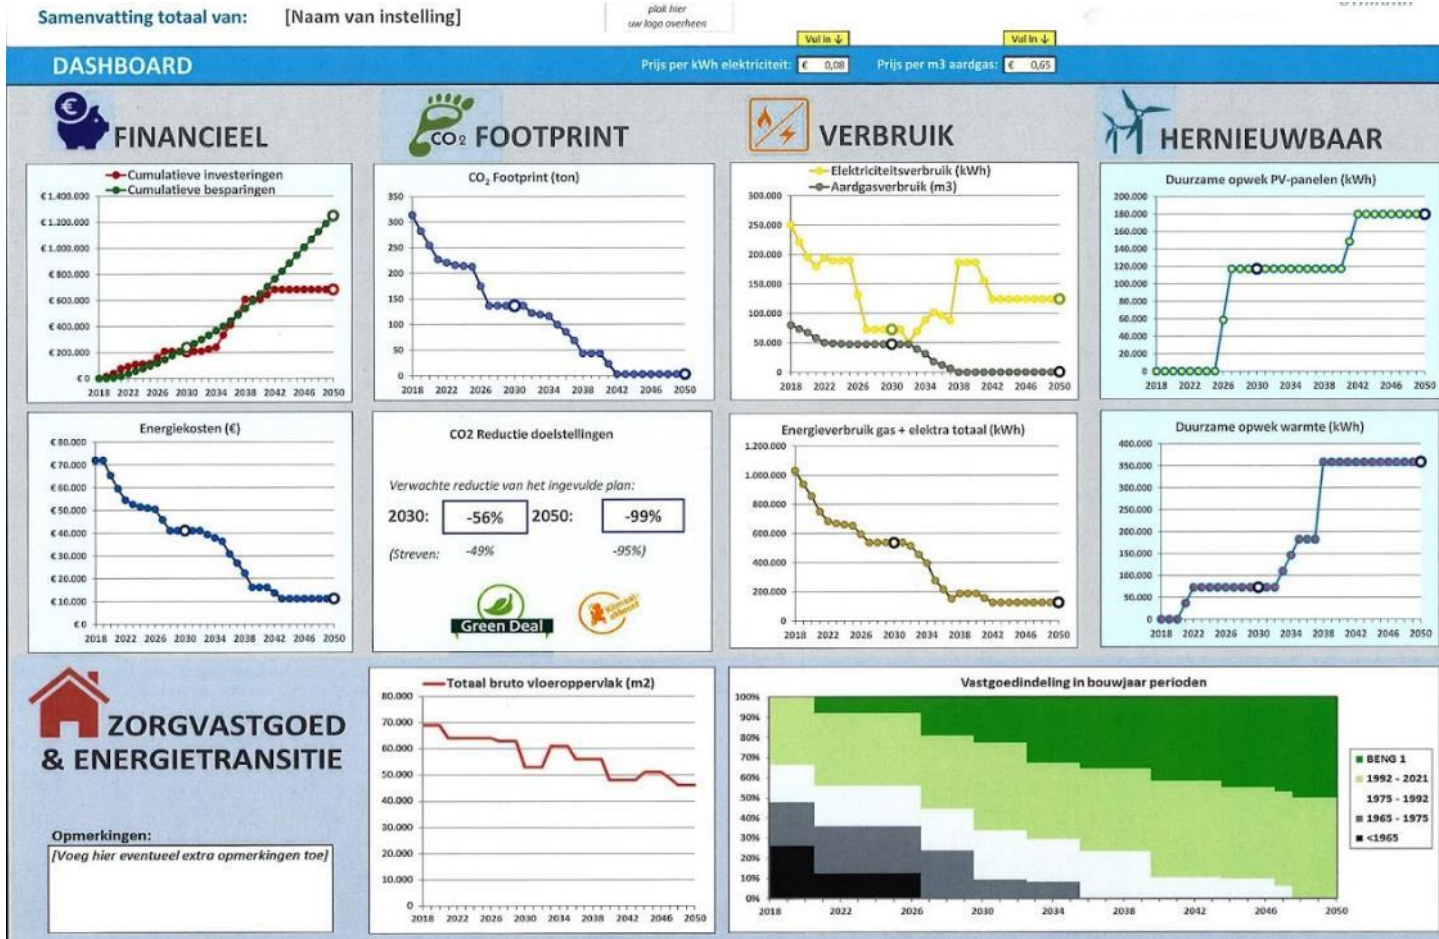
Samenvatting totaal van: [Naam van instelling]

plak hier
uw logo overheen

DASHBOARD

Vul in ↓
Prijs per kWh elektriciteit: € 0,08

Vul in ↓
Prijs per m3 aardgas: € 0,65

FINANCIEEL

CO₂ FOOTPRINT

VERBRUIK

HERNIEUWBAAR

Cumulatieve investeringen
Cumulatieve besparingen

€ 1.400.000
€ 1.200.000
€ 1.000.000
€ 800.000
€ 600.000
€ 400.000
€ 200.000
€ 0
2018 2022 2026 2030 2034 2038 2042 2046 2050

$CO_2$ Footprint (ton)
350 300 250 200 150 100 50 0
2018 2022 2026 2030 2034 2038 2042 2046 2050

Elektriciteitsverbruik (kWh)
Aardgasverbruik (m3)
300.000 250.000 200.000 150.000 100.000 50.000 0
2018 2022 2026 2030 2034 2038 2042 2046 2050

Duurzame opwek PV-panelen (kWh)
200.000 180.000 160.000 140.000 120.000 100.000 80.000 60.000 40.000 20.000 0
2018 2022 2026 2030 2034 2038 2042 2046 2050

Energiekosten (€)
€ 80.000 € 70.000 € 60.000 € 50.000 € 40.000 € 30.000 € 20.000 € 10.000 € 0
2018 2022 2026 2030 2034 2038 2042 2046 2050

CO2 Reductie doelstellingen

Verwachte reductie van het ingevulde plan:
2030: -56% 2050: -99%
(Streven: -49% -95%)

Green Deal

Klimaat-akkoord

Energieverbruik gas + elektra totaal (kWh)
1.200.000 1.000.000 800.000 600.000 400.000 200.000 0
2018 2022 2026 2030 2034 2038 2042 2046 2050

Duurzame opwek warmte (kWh)
400.000 350.000 300.000 250.000 200.000 150.000 100.000 50.000 0
2018 2022 2026 2030 2034 2038 2042 2046 2050

ZORGVASTGOED
& ENERGIETRANSITIE

Opmerkingen:
[Voeg hier eventueel extra opmerkingen toe]

Totaal bruto vloeroppervlak (m2)
80.000 70.000 60.000 50.000 40.000 30.000 20.000 10.000 0
2018 2022 2026 2030 2034 2038 2042 2046 2050

Vastgoedindeling in bouwjaar perioden
100% 90% 80% 70% 60% 50% 40% 30% 20% 10% 0%
2018 2022 2026 2030 2034 2038 2042 2046 2050

BENG 1
1992 - 2021
1975 - 1992
1965 - 1975
<1965